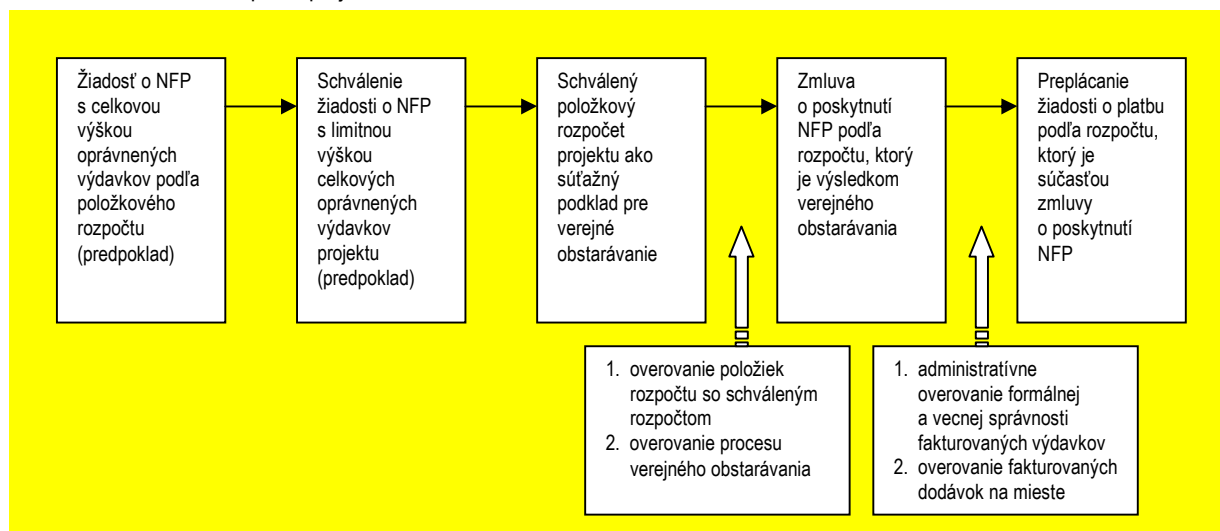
Žiadosť o NFP s celkovou výškou oprávnených výdavkov podľa položkového rozpočtu (predpoklad)

Schválenie žiadosti o NFP s limitnou výškou celkových oprávnených výdavkov projektu (predpoklad)

Schválený položkový rozpočet projektu ako súťažný podklad pre verejné obstarávanie

Zmluva o poskytnutí NFP podľa rozpočtu, ktorý je výsledkom verejného obstarávania

Preplácanie žiadosti o platbu podľa rozpočtu, ktorý je súčasťou zmluvy o poskytnutí NFP

1. overovanie položiek rozpočtu so schváleným rozpočtom
2. overovanie procesu verejného obstarávania

1. administratívne overovanie formálnej a vecnej správnosti fakturovaných výdavkov
2. overovanie fakturovaných dodávok na mieste